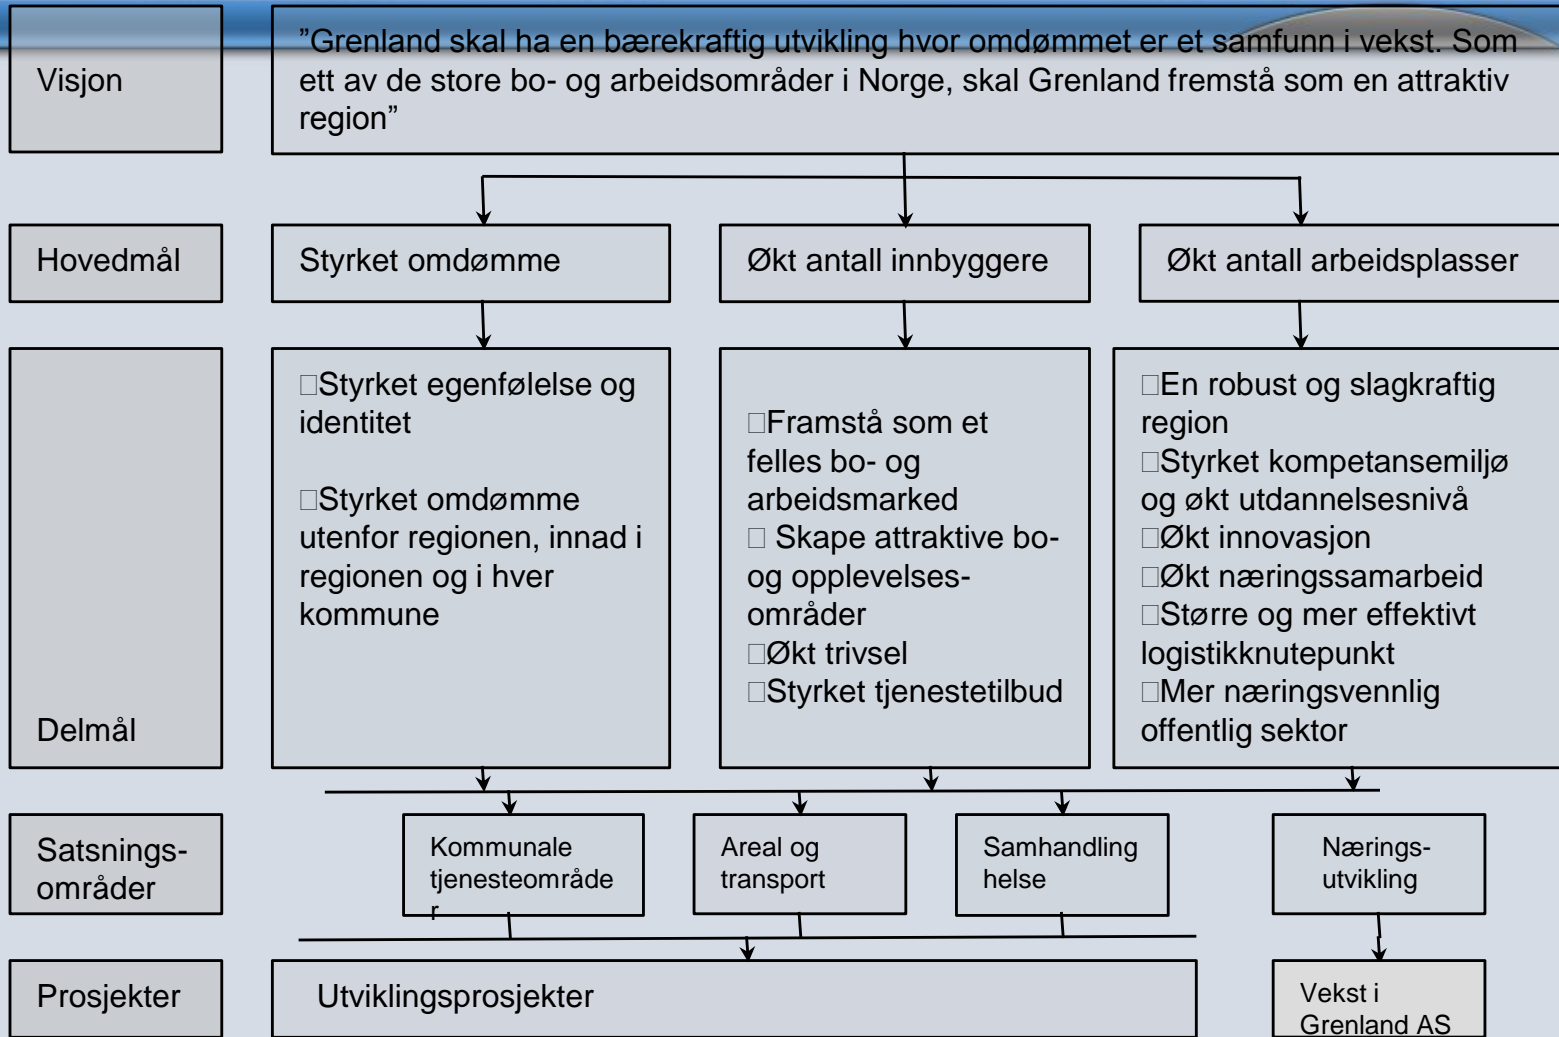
Visjon

”Grenland skal ha en bærekraftig utvikling hvor omdømmet er et samfunn i vekst. Som ett av de store bo- og arbeidsområder i Norge, skal Grenland fremstå som en attraktiv region”

Hovedmål

Styrket omdømme

Økt antall innbyggere

Økt antall arbeidsplasser

Delmål

□Styrket egenfølelse og identitet

□Styrket omdømme utenfor regionen, innad i regionen og i hver kommune

□Framstå som et felles bo- og arbeidsmarked
□ Skape attraktive bo- og opplevelses-områder
□Økt trivsel
□Styrket tjenestetilbud

□En robust og slagkraftig region
□Styrket kompetansemiljø og økt utdannelsesnivå
□Økt innovasjon
□Økt næringssamarbeid
□Større og mer effektivt logistikknutepunkt
□Mer næringsvennlig offentlig sektor

Satsnings-områder

Kommunale tjenesteområde r

Areal og transport

Samhandling helse

Nærings-utvikling

Prosjekter

Utviklingsprosjekter

Vekst i Grenland AS